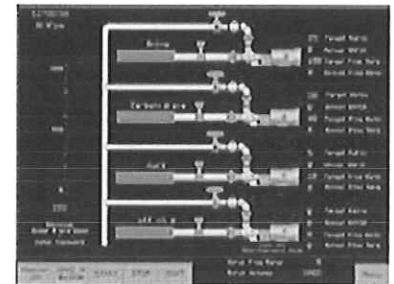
Brine

Carbon d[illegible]

Acid

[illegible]

Target Ratio
Actual Ratio
Target Flow Rate
Actual Flow Rate

Target Ratio
Actual Ratio
Target Flow Rate
Actual Flow Rate

Target Ratio
Actual Ratio
Target Flow Rate
Actual Flow Rate

Target Ratio
Actual Ratio
Target Flow Rate
Actual Flow Rate

Total Flow Rate
Total Volume

Menu

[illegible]